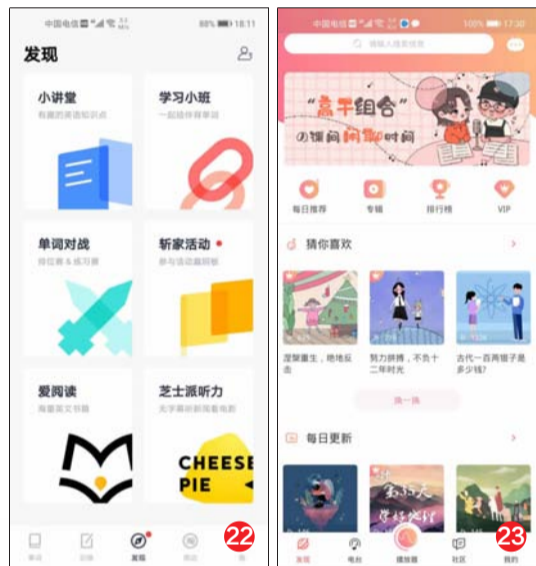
中国电信 88% 18:11

发现

小讲堂
有趣的英语知识点

学习小班
一起结伴学单词

单词对战
排位赛&练习赛

斩家活动
参与活动赢好礼

爱阅读
海量英文书籍

芝士派听力
无字幕听新闻看电影

CHEESE PIE

单词 训练 发现 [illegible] 我

22

中国电信 100% 17:30

请输入搜索词

"高干组合"
の课间闲聊时间

每日推荐 专辑 排行榜 VIP

猜你喜欢

涅槃重生，绝地反击

努力拼搏，不负十二年时光

古代一百两银子是多少钱？

换一换

每日更新

发现 电台 播放器 社区 我的

23